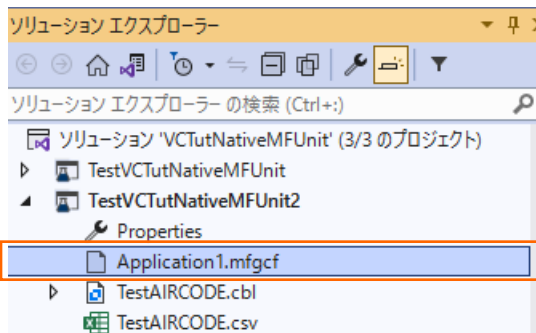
ソリューション エクスプローラー

ソリューション エクスプローラー の検索 (Ctrl+:)

ソリューション 'VCTutNativeMFUnit' (3/3 のプロジェクト)
TestVCTutNativeMFUnit
TestVCTutNativeMFUnit2
Properties
Application1.mfgcf
TestAIRCODE.cbl
TestAIRCODE.csv